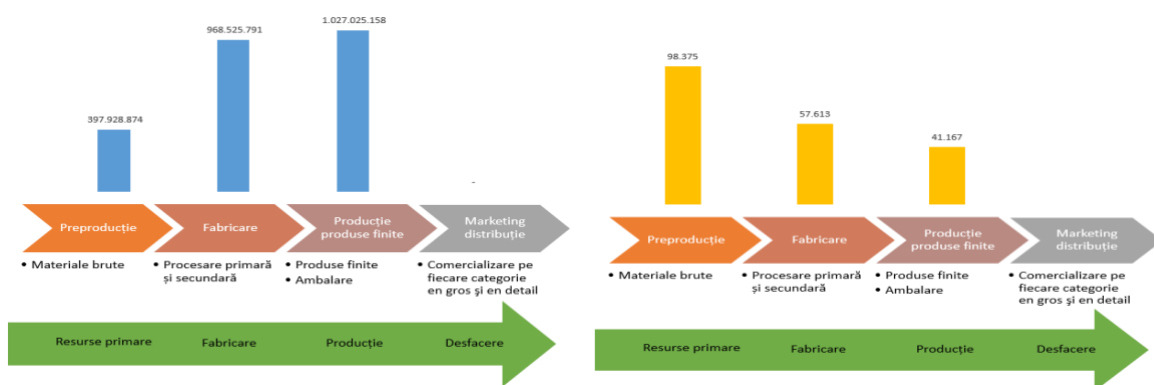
968.525.791

1.027.025.158

397.928.874

Preproducție

Fabricare

Producție produse finite

Marketing distribuție

• Materiale brute

• Procesare primară și secundară

• Produse finite
• Ambalare

• Comercializare pe fiecare categorie en gros și en detail

Resurse primare

Fabricare

Producție

Desfacere

98.375

57.613

41.167

Preproducție

Fabricare

Producție produse finite

Marketing distribuție

• Materiale brute

• Procesare primară și secundară

• Produse finite
• Ambalare

• Comercializare pe fiecare categorie en gros și en detail

Resurse primare

Fabricare

Producție

Desfacere